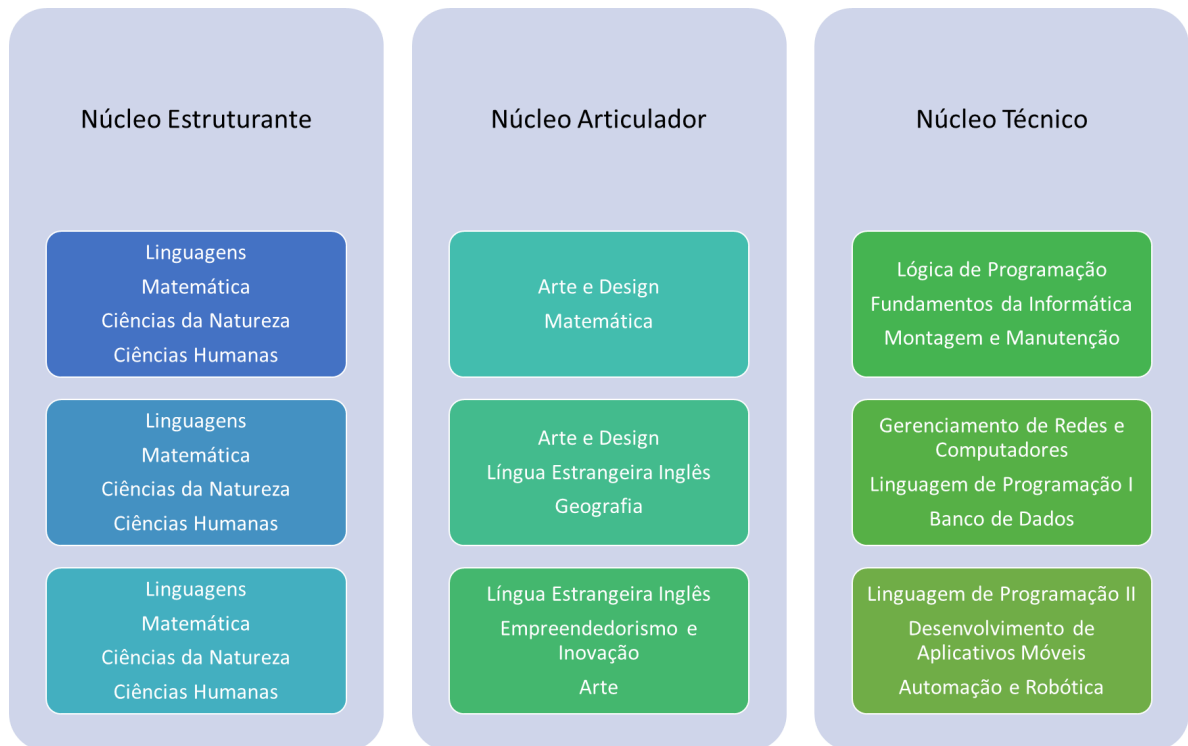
Núcleo Estruturante

Linguagens
Matemática
Ciências da Natureza
Ciências Humanas

Linguagens
Matemática
Ciências da Natureza
Ciências Humanas

Linguagens
Matemática
Ciências da Natureza
Ciências Humanas

Núcleo Articulador

Arte e Design
Matemática

Arte e Design
Língua Estrangeira Inglês
Geografia

Língua Estrangeira Inglês
Empreendedorismo e Inovação
Arte

Núcleo Técnico

Lógica de Programação
Fundamentos da Informática
Montagem e Manutenção

Gerenciamento de Redes e Computadores
Linguagem de Programação I
Banco de Dados

Linguagem de Programação II
Desenvolvimento de Aplicativos Móveis
Automação e Robótica